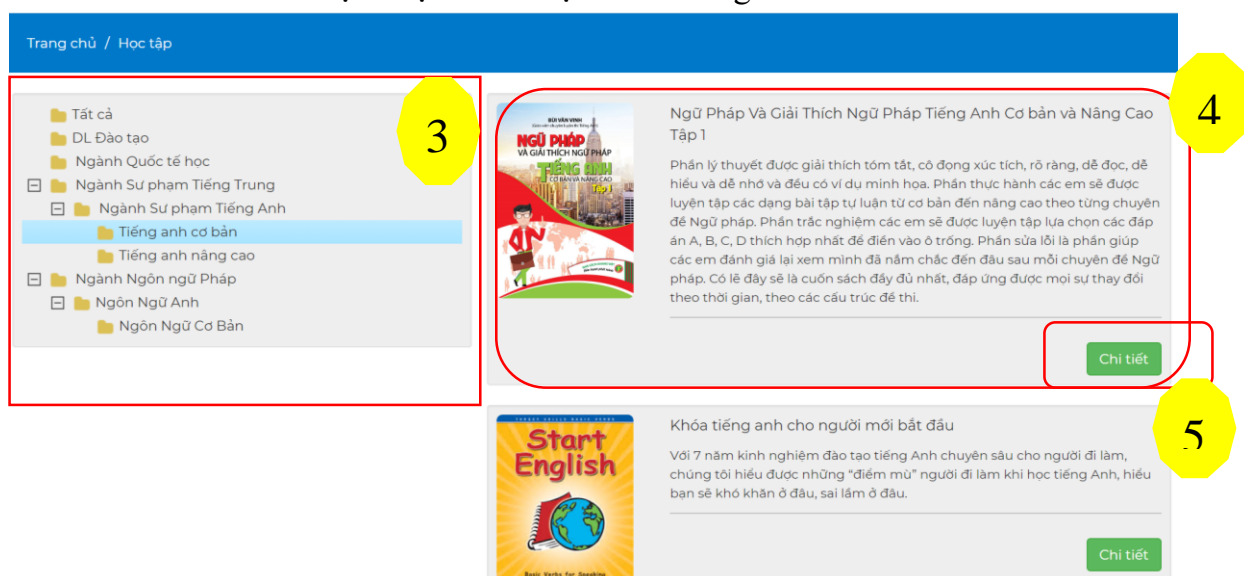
Trang chủ / Học tập

3

Tất cả
DL Đào tạo
Ngành Quốc tế học
Ngành Sư phạm Tiếng Trung
Ngành Sư phạm Tiếng Anh
Tiếng anh cơ bản
Tiếng anh nâng cao
Ngành Ngôn ngữ Pháp
Ngôn Ngữ Anh
Ngôn Ngữ Cơ Bản

4

BÙI VĂN VINH
NGỮ PHÁP VÀ GIẢI THÍCH NGỮ PHÁP TIẾNG ANH CƠ BẢN VÀ NÂNG CAO Tập 1

Ngữ Pháp Và Giải Thích Ngữ Pháp Tiếng Anh Cơ bản và Nâng Cao Tập 1

Phần lý thuyết được giải thích tóm tắt, cô đọng xúc tích, rõ ràng, dễ đọc, dễ hiểu và dễ nhớ và đều có ví dụ minh họa. Phần thực hành các em sẽ được luyện tập các dạng bài tập tự luận từ cơ bản đến nâng cao theo từng chuyên đề Ngữ pháp. Phần trắc nghiệm các em sẽ được luyện tập lựa chọn các đáp án A, B, C, D thích hợp nhất để điền vào ô trống. Phần sửa lỗi là phần giúp các em đánh giá lại xem mình đã nắm chắc đến đâu sau mỗi chuyên đề Ngữ pháp. Có lẽ đây sẽ là cuốn sách đầy đủ nhất, đáp ứng được mọi sự thay đổi theo thời gian, theo các cấu trúc đề thi.

Chi tiết

5

Start English

Khóa tiếng anh cho người mới bắt đầu

Với 7 năm kinh nghiệm đào tạo tiếng Anh chuyên sâu cho người đi làm, chúng tôi hiểu được những "điểm mù" người đi làm khi học tiếng Anh, hiểu bạn sẽ khó khăn ở đâu, sai lầm ở đâu.

Chi tiết